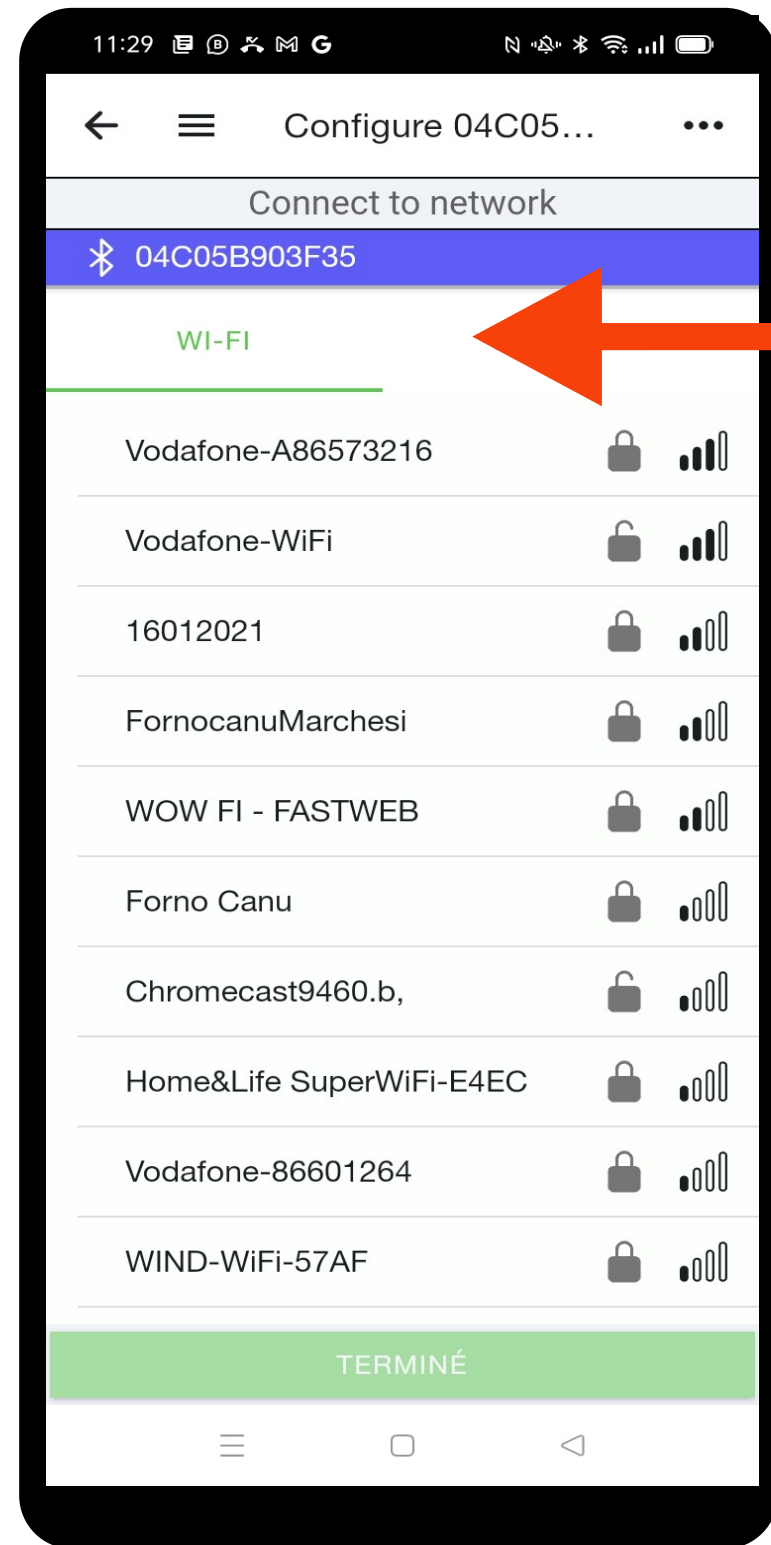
11:29

Configure 04C05...

Connect to network

04C05B903F35

WI-FI

Vodafone-A86573216

Vodafone-WiFi

16012021

FornocanuMarchesi

WOW FI - FASTWEB

Forno Canu

Chromecast9460.b,

Home&Life SuperWiFi-E4EC

Vodafone-86601264

WIND-WiFi-57AF

TERMINÉ